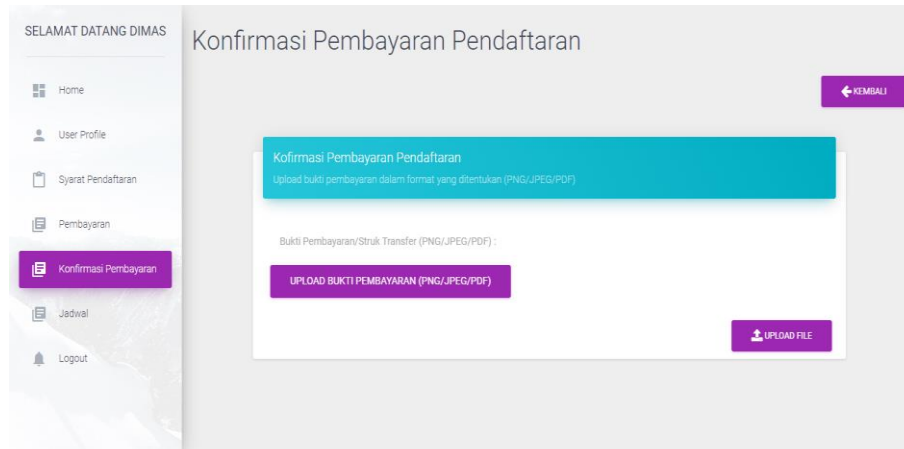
SELAMAT DATANG DIMAS

Home

User Profile

Syarat Pendaftaran

Pembayaran

Konfirmasi Pembayaran

Jadwal

Logout

Konfirmasi Pembayaran Pendaftaran

KEMBALI

Kofirmasi Pembayaran Pendaftaran

Upload bukti pembayaran dalam format yang ditentukan (PNG/JPEG/PDF)

Bukti Pembayaran/Struk Transfer (PNG/JPEG/PDF) :

UPLOAD BUKTI PEMBAYARAN (PNG/JPEG/PDF)

UPLOAD FILE